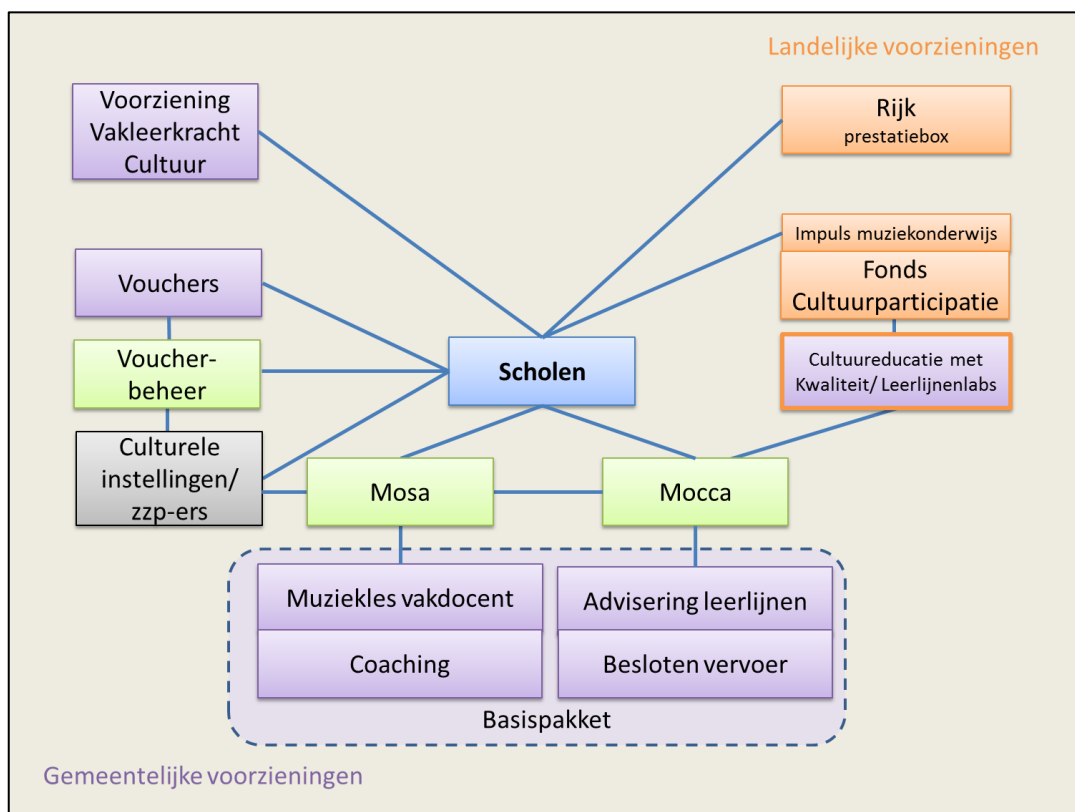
Landelijke voorzieningen

Voorziening Vakleerkracht Cultuur

Rijk
prestatiebox

Impuls muziekonderwijs

Fonds Cultuurparticipatie

Vouchers

Voucherbeheer

Scholen

Cultuureducatie met Kwaliteit/ Leerlijnenlabs

Culturele instellingen/ zzp-ers

Mosa

Mocca

Muziekles vakdocent

Coaching

Advisering leerlijnen

Besloten vervoer

Basispakket

Gemeentelijke voorzieningen